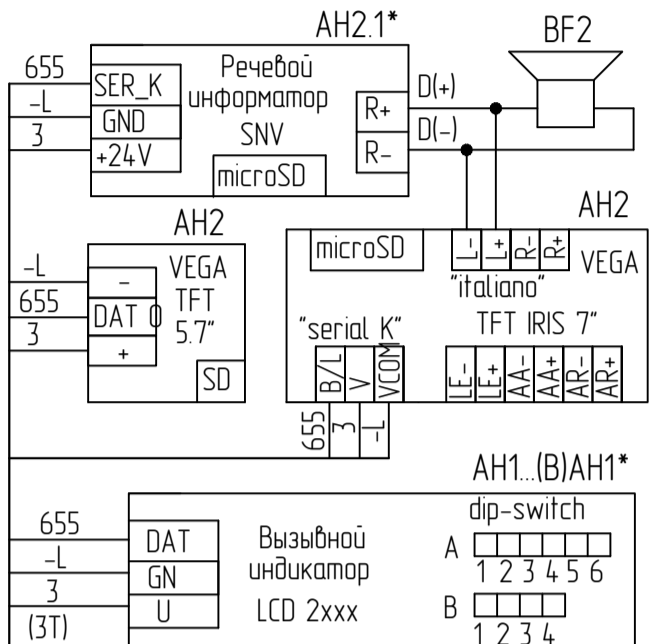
AH2.1*

BF2

655
-L
3

SER_K
GND
+24V

Речевой информатор SNV

microSD

D(+)
D(-)

R+
R-

AH2

-L
655
3

-
DAT 0
+

VEGA TFT 5.7"

SD

AH2

microSD

L-
L+
R-
R+

VEGA

"italiano"

"serial K"

TFT IRIS 7"

B/L
V
VCOM

LE-
LE+
AA-
AA+
AR-
AR+

655
3
-L

AH1...(B)AH1*

dip-switch

655
-L
3
(3T)

DAT
GN
U

Вызывной индикатор LCD 2xxx

A
1 2 3 4 5 6

B
1 2 3 4